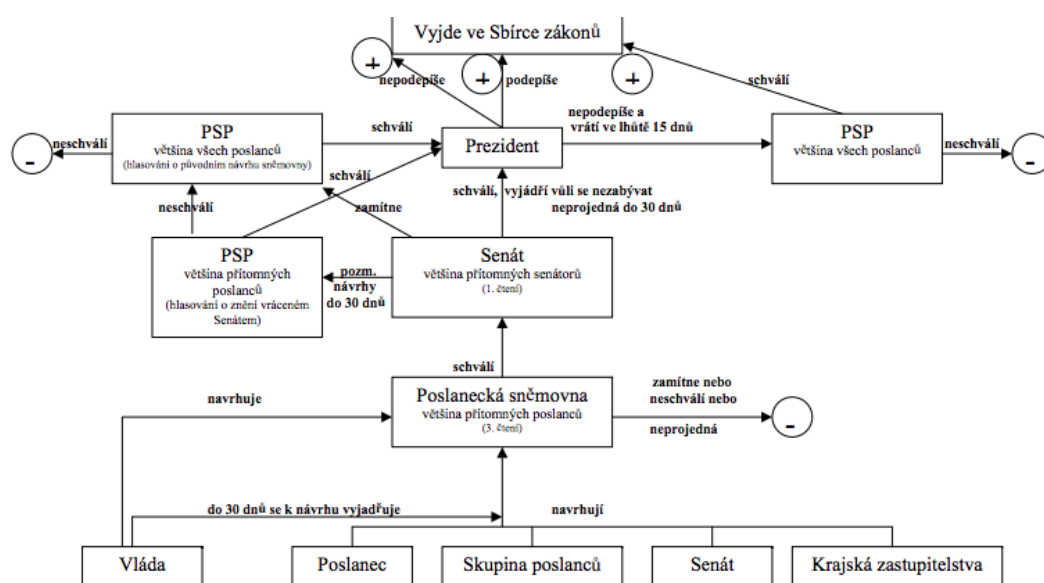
Vyjde ve Sbírce zákonů

+

nepodepíše

+

podepíše

+

schválí

PSP
většina všech poslanců
(hlasování o původním návrhu sněmovny)

neschválí

-

schválí

Prezident

nepodepíše a vrátí ve lhůtě 15 dnů

PSP
většina všech poslanců

neschválí

-

schválí

zamítne

schválí, vyjádří vůli se nezabývat

neprojedná do 30 dnů

neschválí

PSP
většina přítomných poslanců
(hlasování o znění vráceném Senátem)

pozm. návrhy do 30 dnů

Senát
většina přítomných senátorů
(1. čtení)

schválí

navrhuje

Poslanecká sněmovna
většina přítomných poslanců
(3. čtení)

zamítne nebo neschválí nebo

neprojedná

-

do 30 dnů se k návrhu vyjadřuje

navrhují

Vláda

Poslanec

Skupina poslanců

Senát

Krajská zastupitelstva